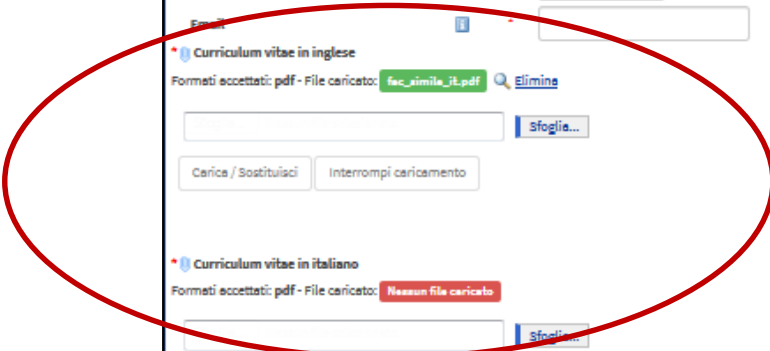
Email

* Curriculum vitae in inglese

Formati accettati: pdf - File caricato: fac_simile_it.pdf Elimina

Sfoglia...

Carica / Sostituisci Interrompi caricamento

* Curriculum vitae in italiano

Formati accettati: pdf - File caricato: Nessun file caricato

Sfoglia...